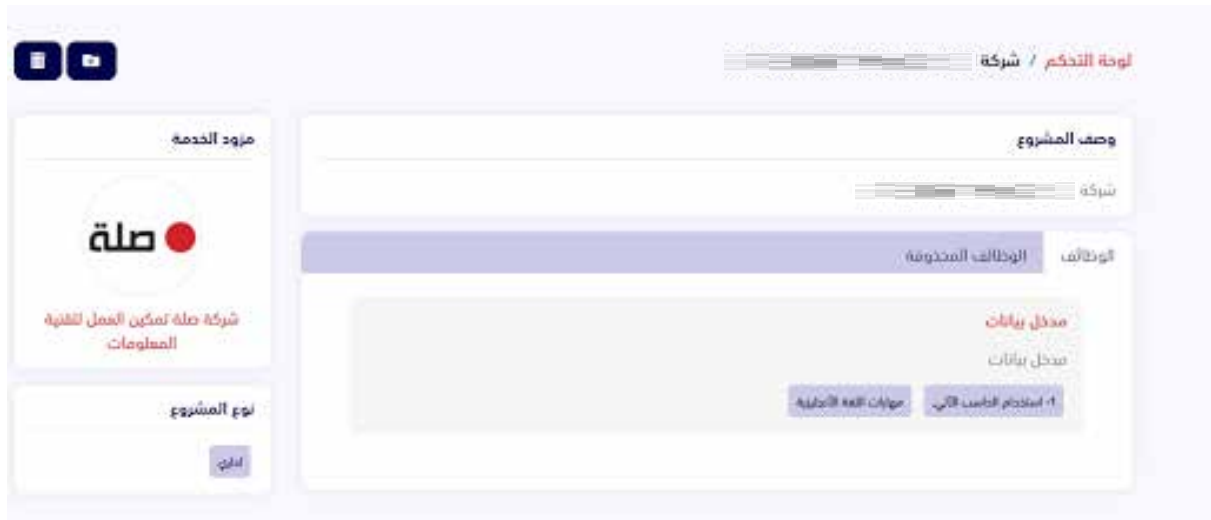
لوحة التحكم / شركة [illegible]

وصف المشروع

شركة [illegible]

الوظائف

الوظائف المحذوفة

مدخل بيانات

مدخل بيانات

١- استخدام الحاسب الآلي

مهارات اللغة الأجنبية

مزود الخدمة

صلة

شركة صلة لتمكين العمل لتقنية المعلومات

نوع المشروع

اداري